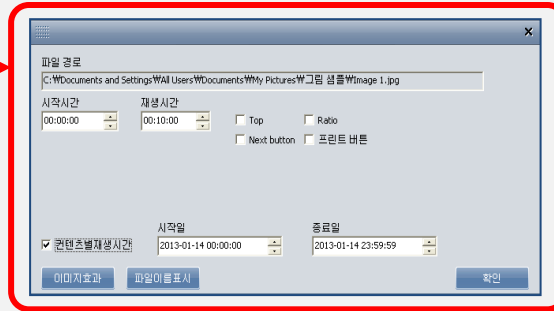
×

파일 경로
C:₩Documents and Settings₩All Users₩Documents₩My Pictures₩그림 샘플₩Image 1.jpg

시작시간
00:00:00

재생시간
00:10:00

Top
Ratio
Next button
프린트 버튼

컨텐츠별재생시간

시작일
2013-01-14 00:00:00

종료일
2013-01-14 23:59:59

이미지효과
파일이름표시
확인